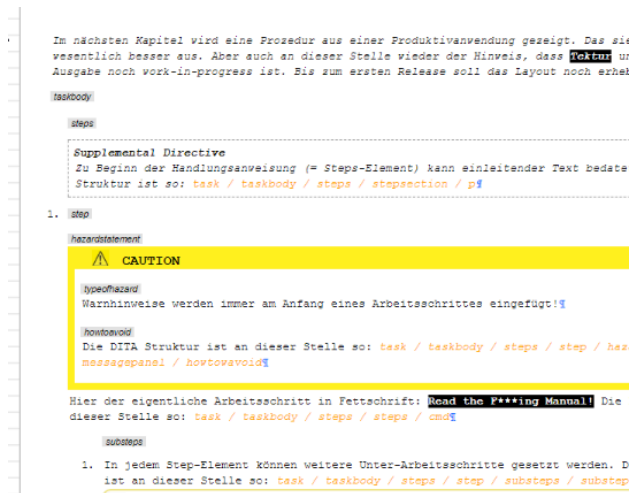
Im nächsten Kapitel wird eine Prozedur aus einer Produktivanwendung gezeigt. Das sie wesentlich besser aus. Aber auch an dieser Stelle wieder der Hinweis, dass Tektur ur Ausgabe noch work-in-progress ist. Bis zum ersten Release soll das Layout noch erheb

taskbody

steps

Supplemental Directive
Zu Beginn der Handlungsanweisung (= Steps-Element) kann einleitender Text bedate
Struktur ist so: task / taskbody / steps / stepsection / p¶

1. step

hazardstatement

CAUTION

typeofhazard
Warnhinweise werden immer am Anfang eines Arbeitsschrittes eingefügt!¶

howtoavoid
Die DITA Struktur ist an dieser Stelle so: task / taskbody / steps / step / haz messagepanel / howtoavoid¶

Hier der eigentliche Arbeitsschritt in Fettschrift: Read the F***ing Manual! Die dieser Stelle so: task / taskbody / steps / cmd¶

substeps

1. In jedem Step-Element können weitere Unter-Arbeitsschritte gesetzt werden. D ist an dieser Stelle so: task / taskbody / steps / step / substeps / substep